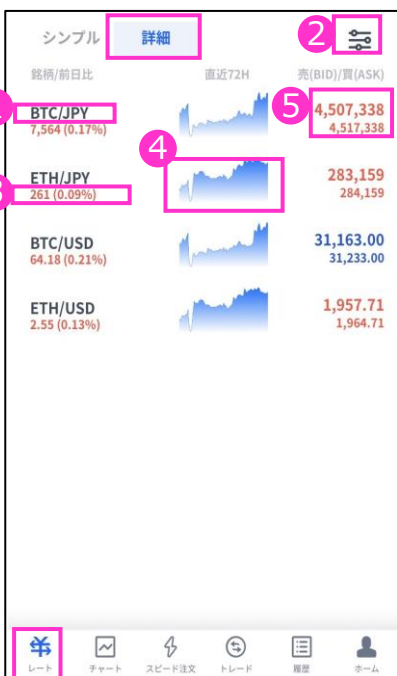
シンプル 詳細 2

銘柄/前日比 直近72H 売(BID)/買(ASK)

BTC/JPY
7,564 (0.17%)
5
4,507,338
4,517,338

4

ETH/JPY
261 (0.09%)
283,159
284,159

BTC/USD
64.18 (0.21%)
31,163.00
31,233.00

ETH/USD
2.55 (0.13%)
1,957.71
1,964.71

レート チャート スピード注文 トレード 履歴 ホーム